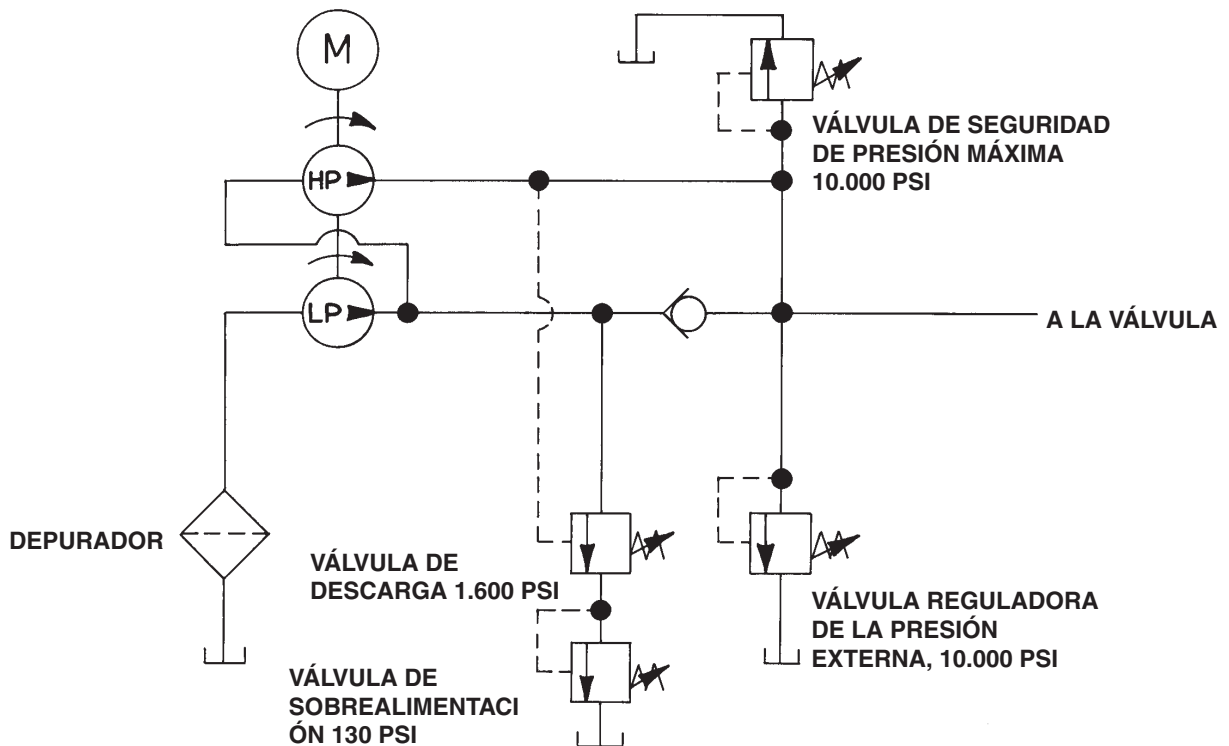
M

HP

LP

VÁLVULA DE SEGURIDAD DE PRESIÓN MÁXIMA 10.000 PSI

A LA VÁLVULA

DEPURADOR

VÁLVULA DE DESCARGA 1.600 PSI

VÁLVULA REGULADORA DE LA PRESIÓN EXTERNA, 10.000 PSI

VÁLVULA DE SOBREALIMENTACI ÓN 130 PSI